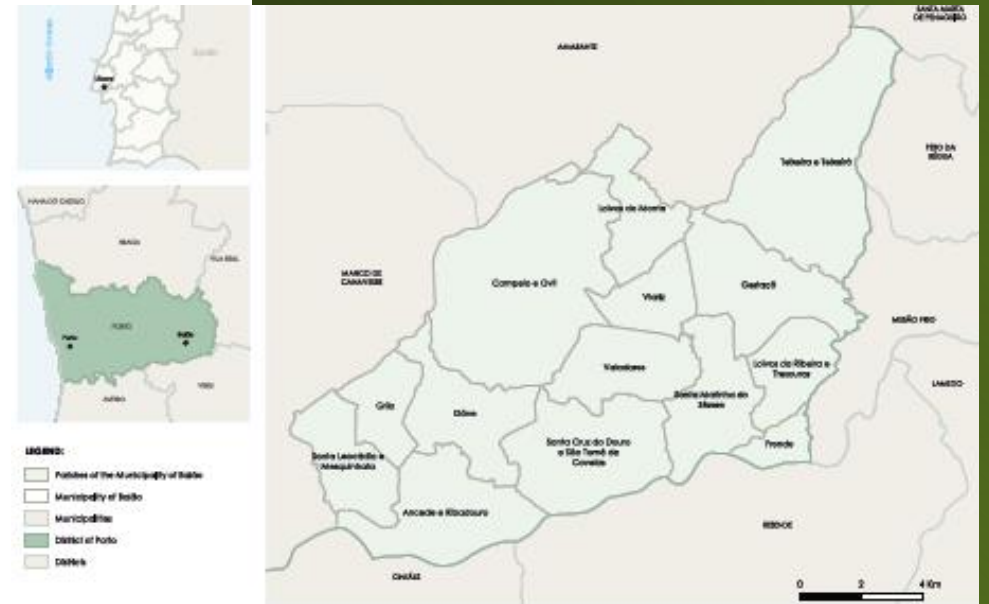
Atlantic Ocean

Lisbon

Spain

VIANA DO CASTELO

BRAGA

VILA REAL

PORTO

Porto

Baião

AVEIRO

VISEU

LEGEND:

Parishes of the Municipality of Baião

Municipality of Baião

Municipalities

District of Porto

Districts

SANTA MARTA DE PENAGUIÃO

AMARANTE

PESO DA RÉGUA

Teixeira e Teixeiró

Loivos do Monte

MARCO DE CANAVESES

Campelo e Ovil

Viariz

Gestaçô

MESÃO FRIO

Valadares

Loivos da Ribeira e Tresouras

LAMEGO

Santa Marinha do Zêzere

Grilo

Gôve

Santa Cruz do Douro e São Tomé de Covelas

Frende

Santa Leocádia e Mesquinhata

Ancede e Ribadouro

RESENDE

CINFÃES

0 2 4 Km